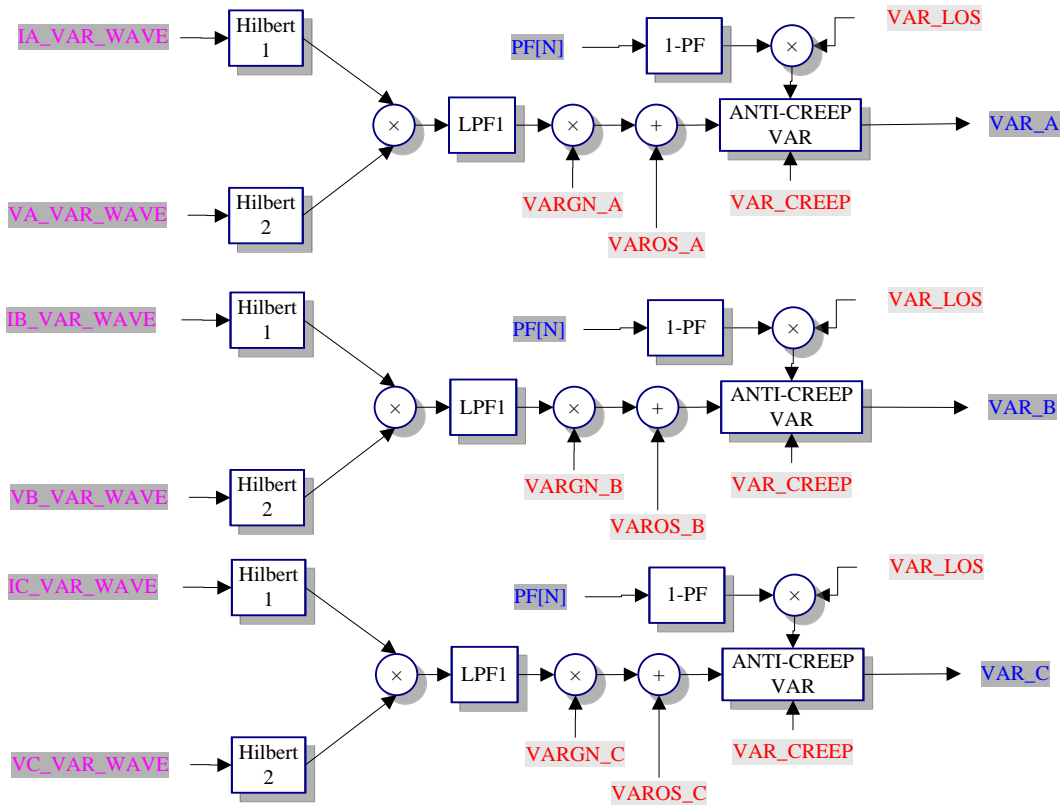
IA_VAR_WAVE
Hilbert 1
PF[N]
1-PF
$\times$
VAR_LOS
$\times$
LPF1
$\times$
$+$
ANTI-CREEP VAR
VAR_A
VA_VAR_WAVE
Hilbert 2
VARGN_A
VAR_CREEP
VAROS_A

IB_VAR_WAVE
Hilbert 1
PF[N]
1-PF
$\times$
VAR_LOS
$\times$
LPF1
$\times$
$+$
ANTI-CREEP VAR
VAR_B
VB_VAR_WAVE
Hilbert 2
VARGN_B
VAR_CREEP
VAROS_B

IC_VAR_WAVE
Hilbert 1
PF[N]
1-PF
$\times$
VAR_LOS
$\times$
LPF1
$\times$
$+$
ANTI-CREEP VAR
VAR_C
VC_VAR_WAVE
Hilbert 2
VARGN_C
VAR_CREEP
VAROS_C